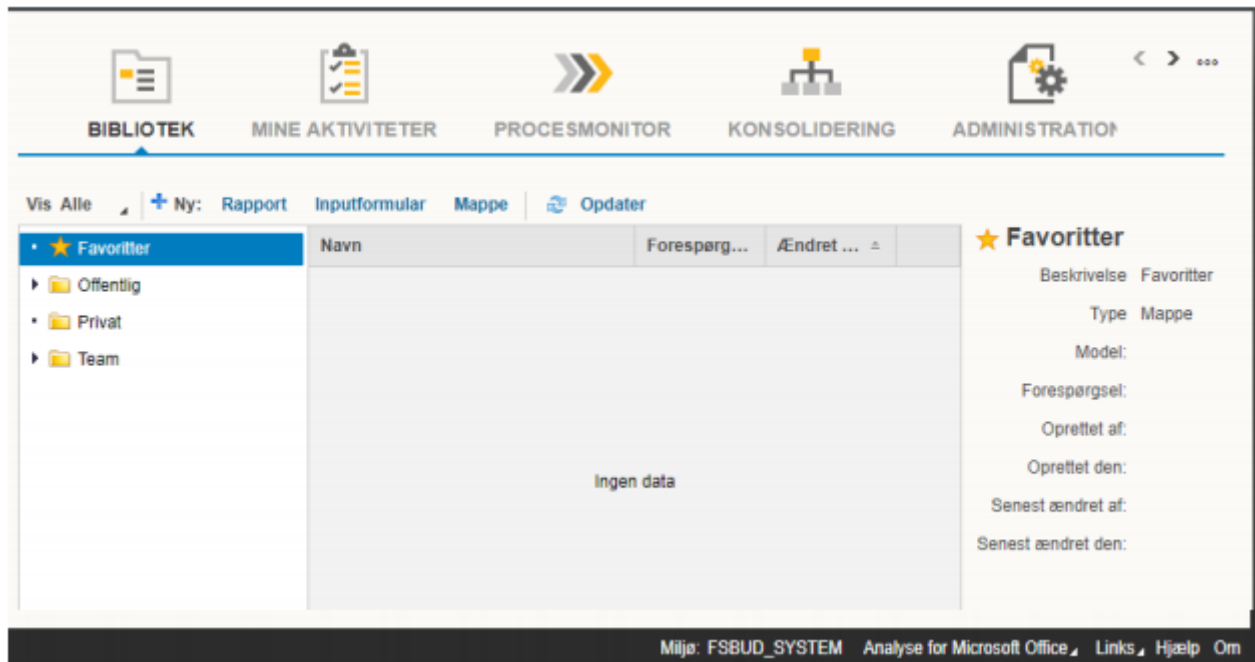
BIBLIOTEK MINE AKTIVITETER PROCESMONITOR KONSOLIDERING ADMINISTRATIO

Vis Alle + Ny: Rapport Inputformular Mappe Opdater

Favoritter
Offentlig
Privat
Team

| Navn | Forespørg... | Ændret ... |
|---|---|---|

Ingen data

Favoritter
Beskrivelse Favoritter
Type Mappe
Model:
Forespørgsel:
Oprettet af:
Oprettet den:
Senest ændret af:
Senest ændret den:

Miljø: FSBUD_SYSTEM Analyse for Microsoft Office Links Hjælp Om